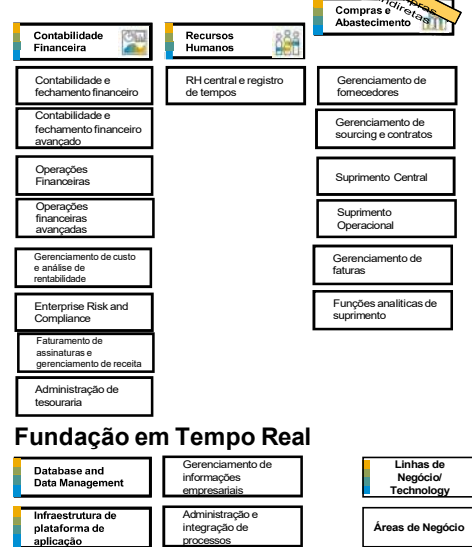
Contabilidade Financeira

Recursos Humanos

Compras e Abastecimento

Contabilidade e fechamento financeiro

Contabilidade e fechamento financeiro avançado

Operações Financeiras

Operações financeiras avançadas

Gerenciamento de custo e análise de rentabilidade

Enterprise Risk and Compliance

Faturamento de assinaturas e gerenciamento de receita

Administração de tesouraria

RH central e registro de tempos

Gerenciamento de fornecedores

Gerenciamento de sourcing e contratos

Suprimento Central

Suprimento Operacional

Gerenciamento de faturas

Funções analíticas de suprimento

Fundação em Tempo Real

Database and Data Management

Gerenciamento de informações empresariais

Linhas de Negócio/ Technology

Infraestrutura de plataforma de aplicação

Administração e integração de processos

Áreas de Negócio